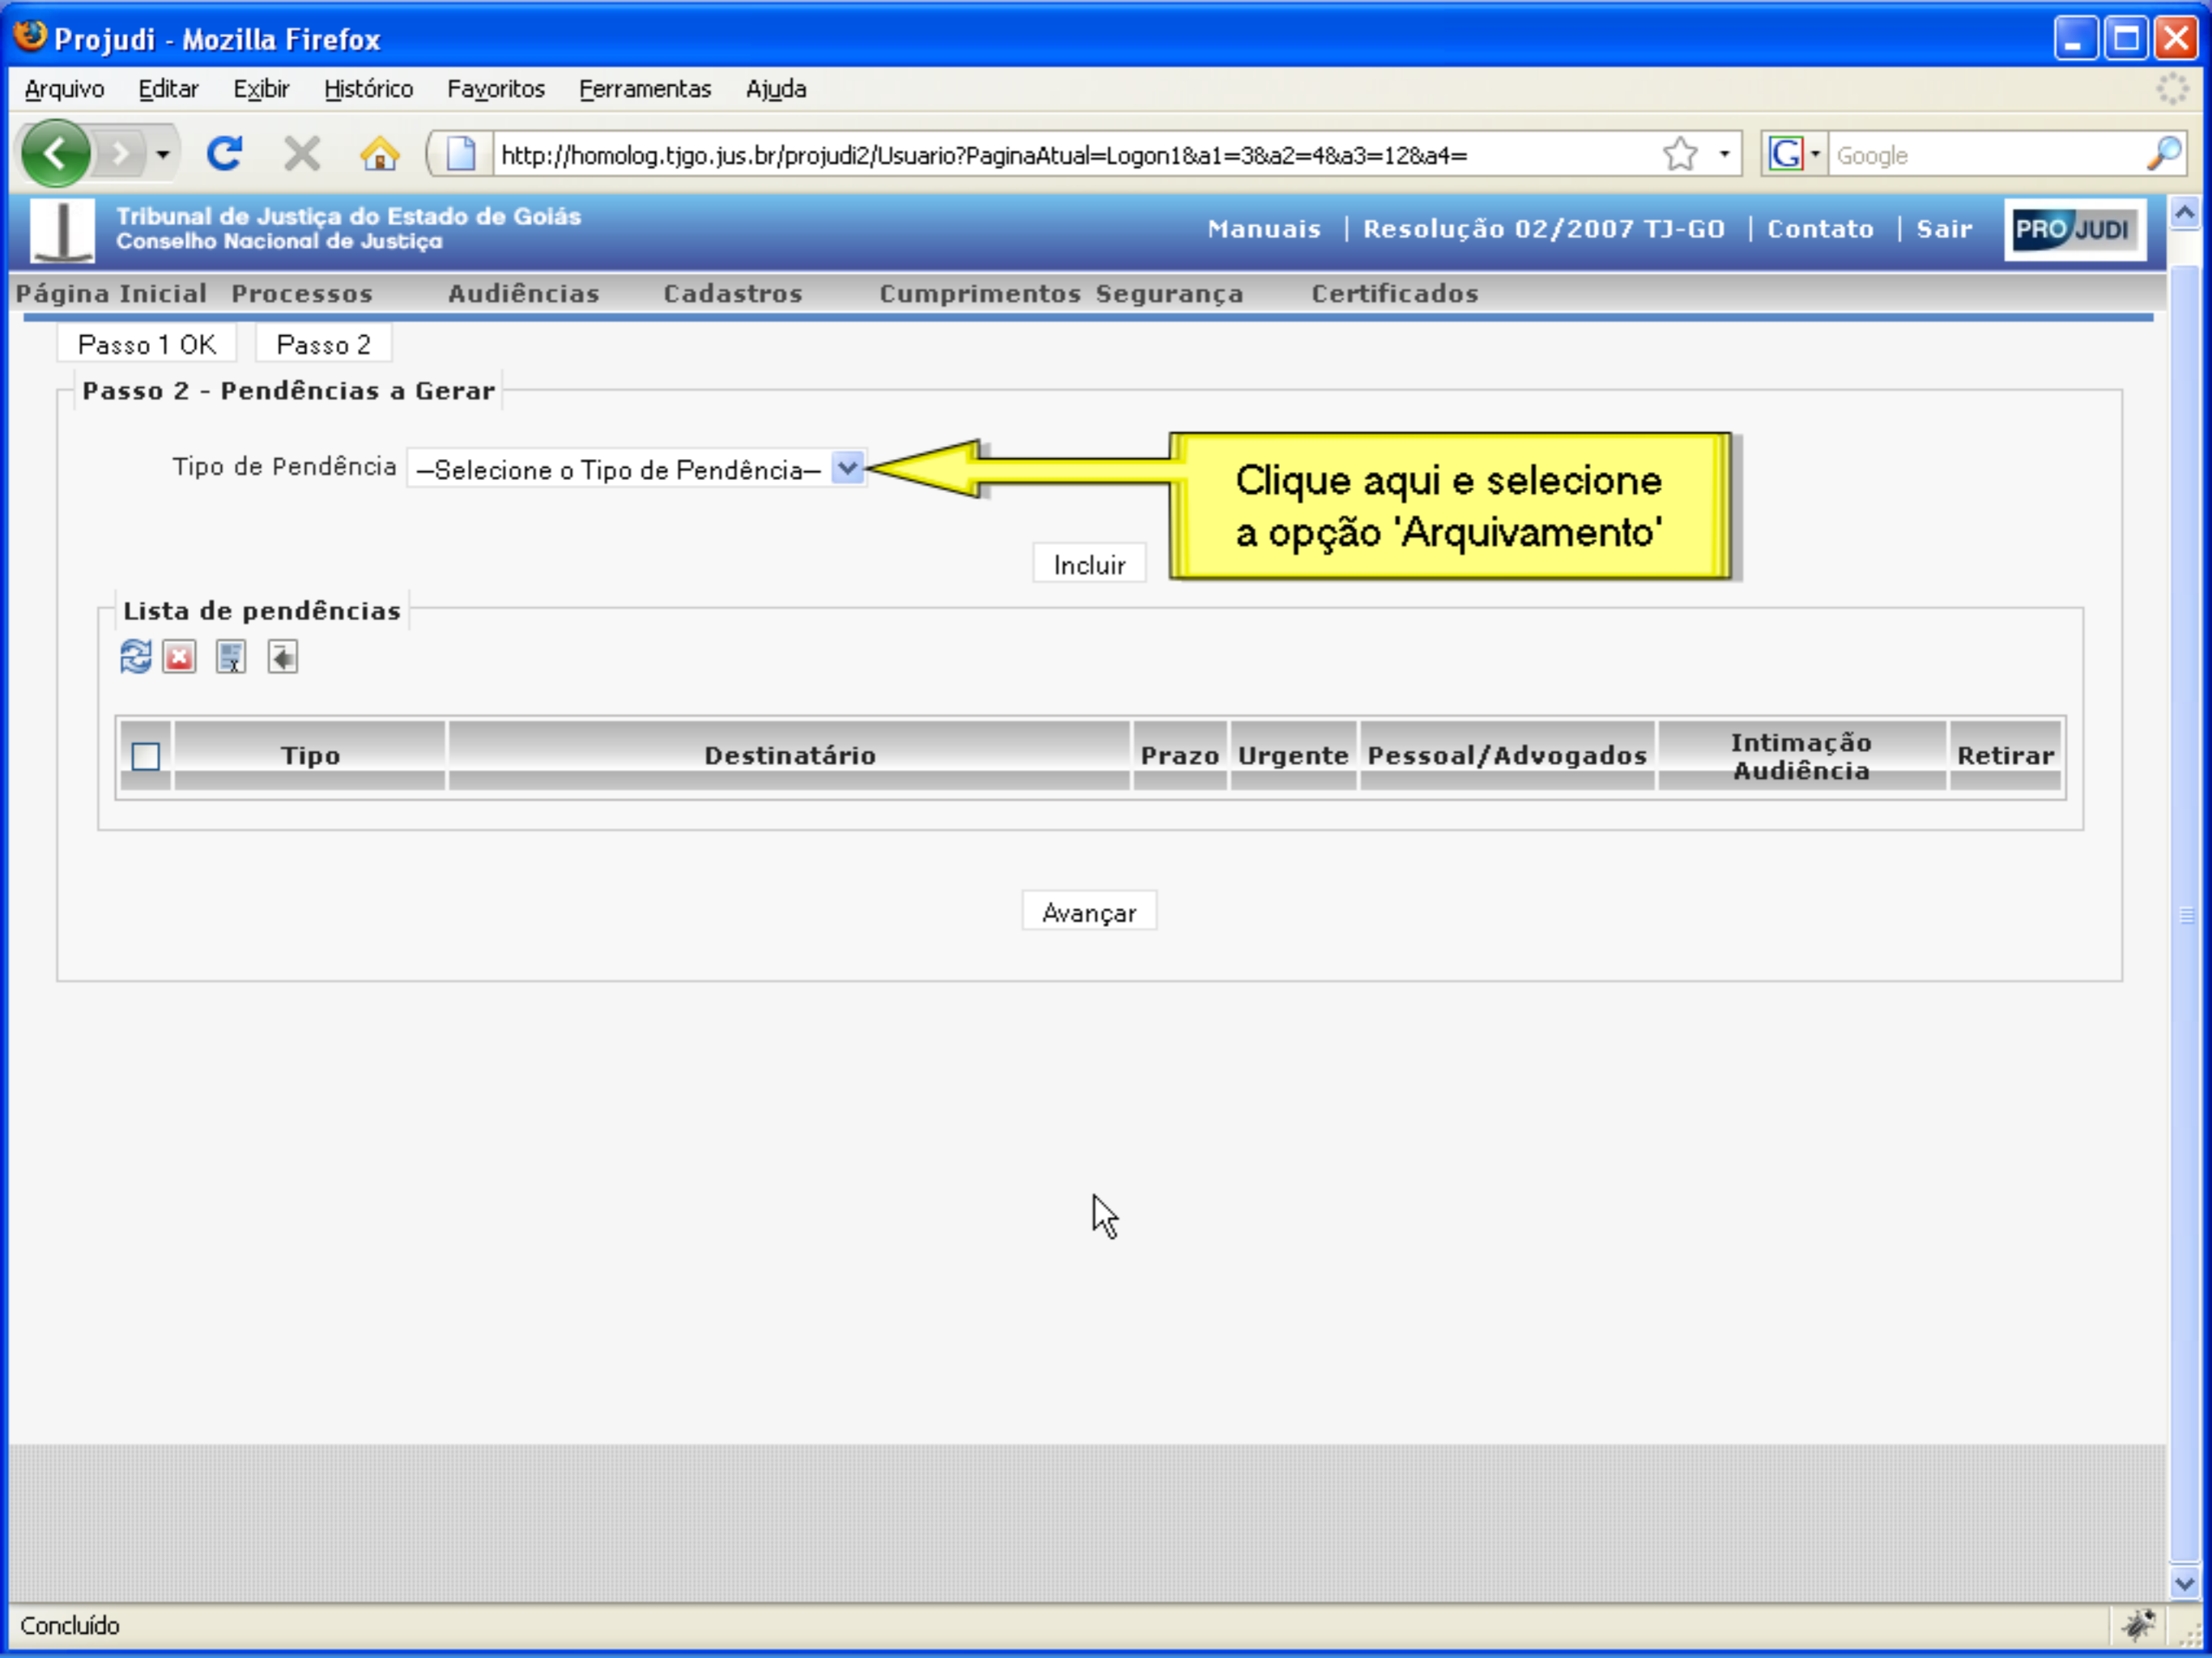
Projudi - Mozilla Firefox

Arquivo Editar Exibir Histórico Favoritos Ferramentas Ajuda

http://homolog.tjgo.jus.br/projudi2/Usuario?PaginaAtual=Logon1&a1=3&a2=4&a3=12&a4=

Google

Tribunal de Justiça do Estado de Goiás
Conselho Nacional de Justiça

Manuais | Resolução 02/2007 TJ-GO | Contato | Sair

PRO JUDI

Página Inicial Processos Audiências Cadastros Cumprimentos Segurança Certificados

Passo 1 OK Passo 2

Passo 2 - Pendências a Gerar

Tipo de Pendência —Selecione o Tipo de Pendência—

Clique aqui e selecione a opção 'Arquivamento'

Incluir

Lista de pendências

| | Tipo | Destinatário | Prazo | Urgente | Pessoal/Advogados | Intimação Audiência | Retirar |
|---|---|---|---|---|---|---|---|

Avançar

Concluído